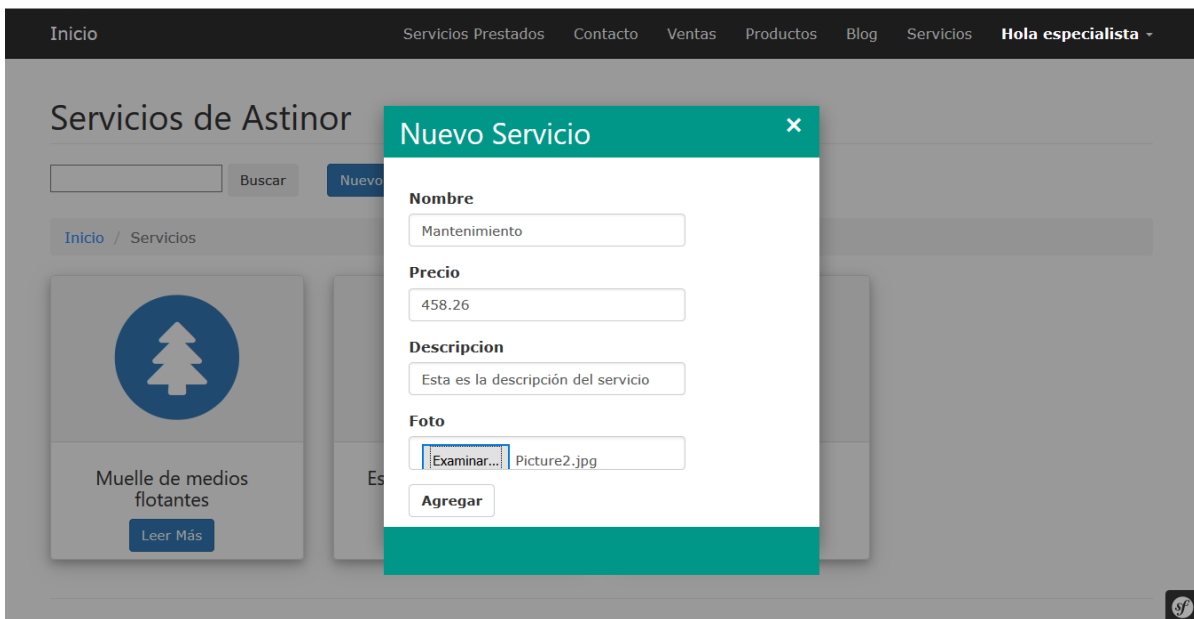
Inicio

Servicios Prestados Contacto Ventas Productos Blog Servicios **Hola especialista**

Servicios de Astinor

Buscar Nuevo

Inicio / Servicios

Muelle de medios flotantes

Leer Más

Es

Nuevo Servicio

×

Nombre

Mantenimiento

Precio

458.26

Descripcion

Esta es la descripción del servicio

Foto

Examinar... Picture2.jpg

Agregar